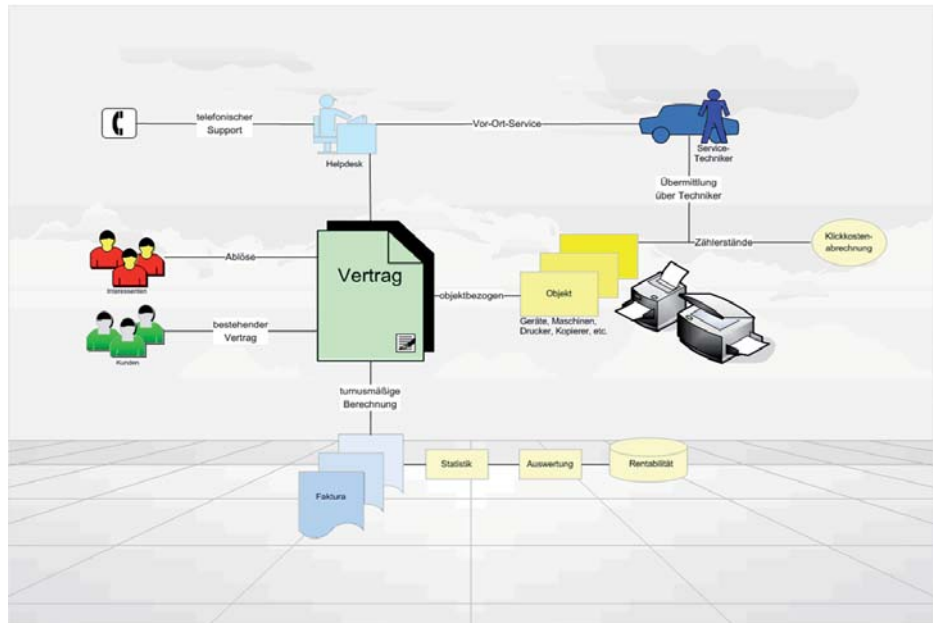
telefonischer Support

Helpdesk

Vor-Ort-Service

Service-Techniker

Übermittlung über Techniker

Zählerstände

Klickkosten-abrechnung

Interessenten

Ablöse

Vertrag

objektbezogen

Objekt

Geräte, Maschinen, Drucker, Kopierer, etc.

Kunden

bestehender Vertrag

turnusmäßige Berechnung

Faktura

Statistik

Auswertung

Rentabilität